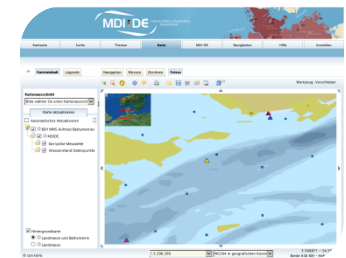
MDI-DE

Startseite | Suche | Themen | Karte | MDI-DE | Neuigkeiten | Hilfe | Anmelden

Karteninhalt | Legende | Navigation | Messen | Zeichnen | Drucken

Werkzeug: Verschieben

Kartenauswahl

Bitte wählen Sie einen Karteninhalt

Karte aktualisieren

Thematische Aktualisieren

BSH WMS Aufmaß Bathymetrie

NOKIS

Hintergrundkarte

Landmasse und Bathymetrie

Landmasse

1:58877 - 54,5°

1:3.298.200

WGS84 in geographischen Koord.

© GDI-BSH